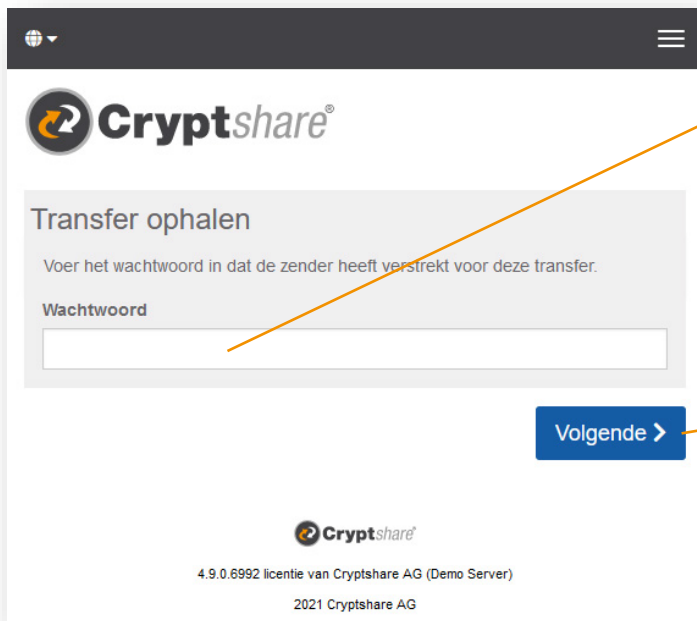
Cryptshare®

Transfer ophalen

Voer het wachtwoord in dat de zender heeft verstrekt voor deze transfer.

Wachtwoord

Volgende >

Cryptshare®

4.9.0.6992 licentie van Cryptshare AG (Demo Server)

2021 Cryptshare AG